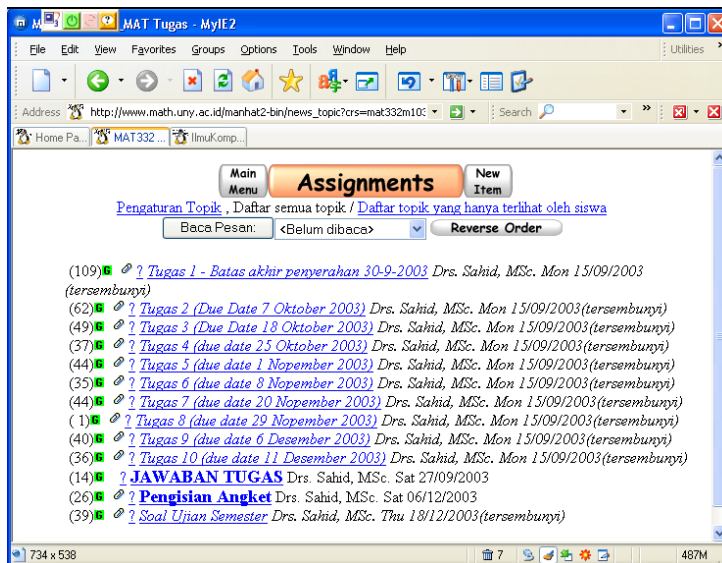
M MAT Tugas - MyIE2

File Edit View Favorites Groups Options Tools Window Help

Utilities

Address http://www.math.uny.ac.id/manhat2-bin/news_topic?crs=mat332m10 Search

Home Pa... MAT332 ... IlmuKomp...

Main Menu Assignments New Item

Pengaturan Topik , Daftar semua topik / Daftar topik yang hanya terlihat oleh siswa

Baca Pesan: <Belum dibaca> Reverse Order

(109) G ? Tugas 1 - Batas akhir penyerahan 30-9-2003 Drs. Sahid, MSc. Mon 15/09/2003 (tersembunyi)
(62) G ? Tugas 2 (Due Date 7 Oktober 2003) Drs. Sahid, MSc. Mon 15/09/2003(tersembunyi)
(49) G ? Tugas 3 (Due Date 18 Oktober 2003) Drs. Sahid, MSc. Mon 15/09/2003(tersembunyi)
(37) G ? Tugas 4 (due date 25 Oktober 2003) Drs. Sahid, MSc. Mon 15/09/2003(tersembunyi)
(44) G ? Tugas 5 (due date 1 Nopember 2003) Drs. Sahid, MSc. Mon 15/09/2003(tersembunyi)
(35) G ? Tugas 6 (due date 8 Nopember 2003) Drs. Sahid, MSc. Mon 15/09/2003(tersembunyi)
(44) G ? Tugas 7 (due date 20 Nopember 2003) Drs. Sahid, MSc. Mon 15/09/2003(tersembunyi)
( 1) G ? Tugas 8 (due date 29 Nopember 2003) Drs. Sahid, MSc. Mon 15/09/2003(tersembunyi)
(40) G ? Tugas 9 (due date 6 Desember 2003) Drs. Sahid, MSc. Mon 15/09/2003(tersembunyi)
(36) G ? Tugas 10 (due date 11 Desember 2003) Drs. Sahid, MSc. Mon 15/09/2003(tersembunyi)
(14) G ? JAWABAN TUGAS Drs. Sahid, MSc. Sat 27/09/2003
(26) G ? Pengisian Angket Drs. Sahid, MSc. Sat 06/12/2003
(39) G ? Soal Ujian Semester Drs. Sahid, MSc. Thu 18/12/2003(tersembunyi)

734 x 538 7 487M